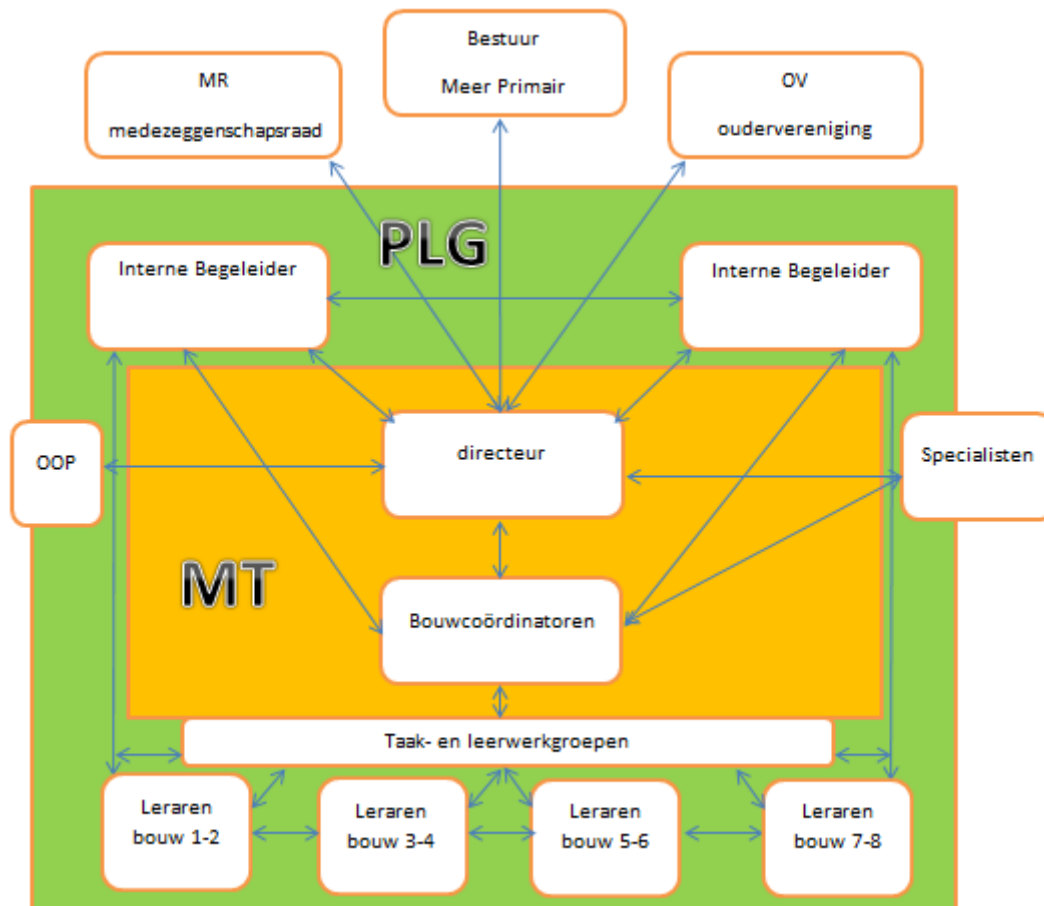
MR
medezeggenschapsraad

Bestuur
Meer Primair

OV
oudervereniging

PLG

Interne Begeleider

Interne Begeleider

OOP

directeur

Specialisten

MT

Bouwcoördinatoren

Taak- en leerwerkgroepen

Leraren
bouw 1-2

Leraren
bouw 3-4

Leraren
bouw 5-6

Leraren
bouw 7-8